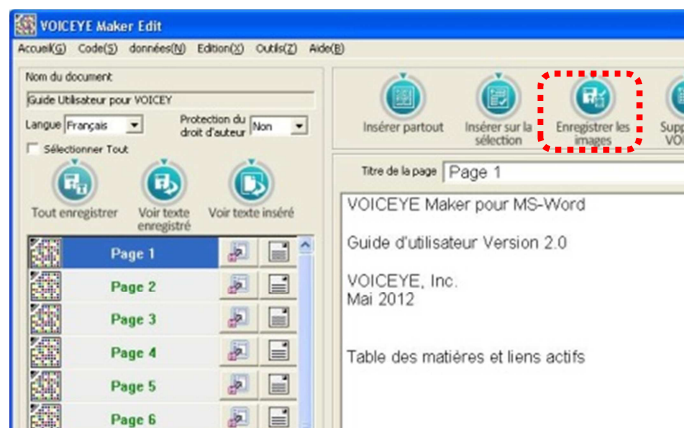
VOICEYE Maker Edit

Accueil(G) Code(S) données(N) Edition(X) Outils(Z) Aide(B)

Nom du document

Guide Utilisateur pour VOICEY

Langue Français

Protection du droit d'auteur Non

Sélectionner Tout

Tout enregistrer

Voir texte enregistré

Voir texte inséré

Page 1

Page 2

Page 3

Page 4

Page 5

Page 6

Insérer partout

Insérer sur la sélection

Enregistrer les images

Supp VOI

Titre de la page Page 1

VOICEYE Maker pour MS-Word

Guide d'utilisateur Version 2.0

VOICEYE, Inc.
Mai 2012

Table des matiéres et liens actifs